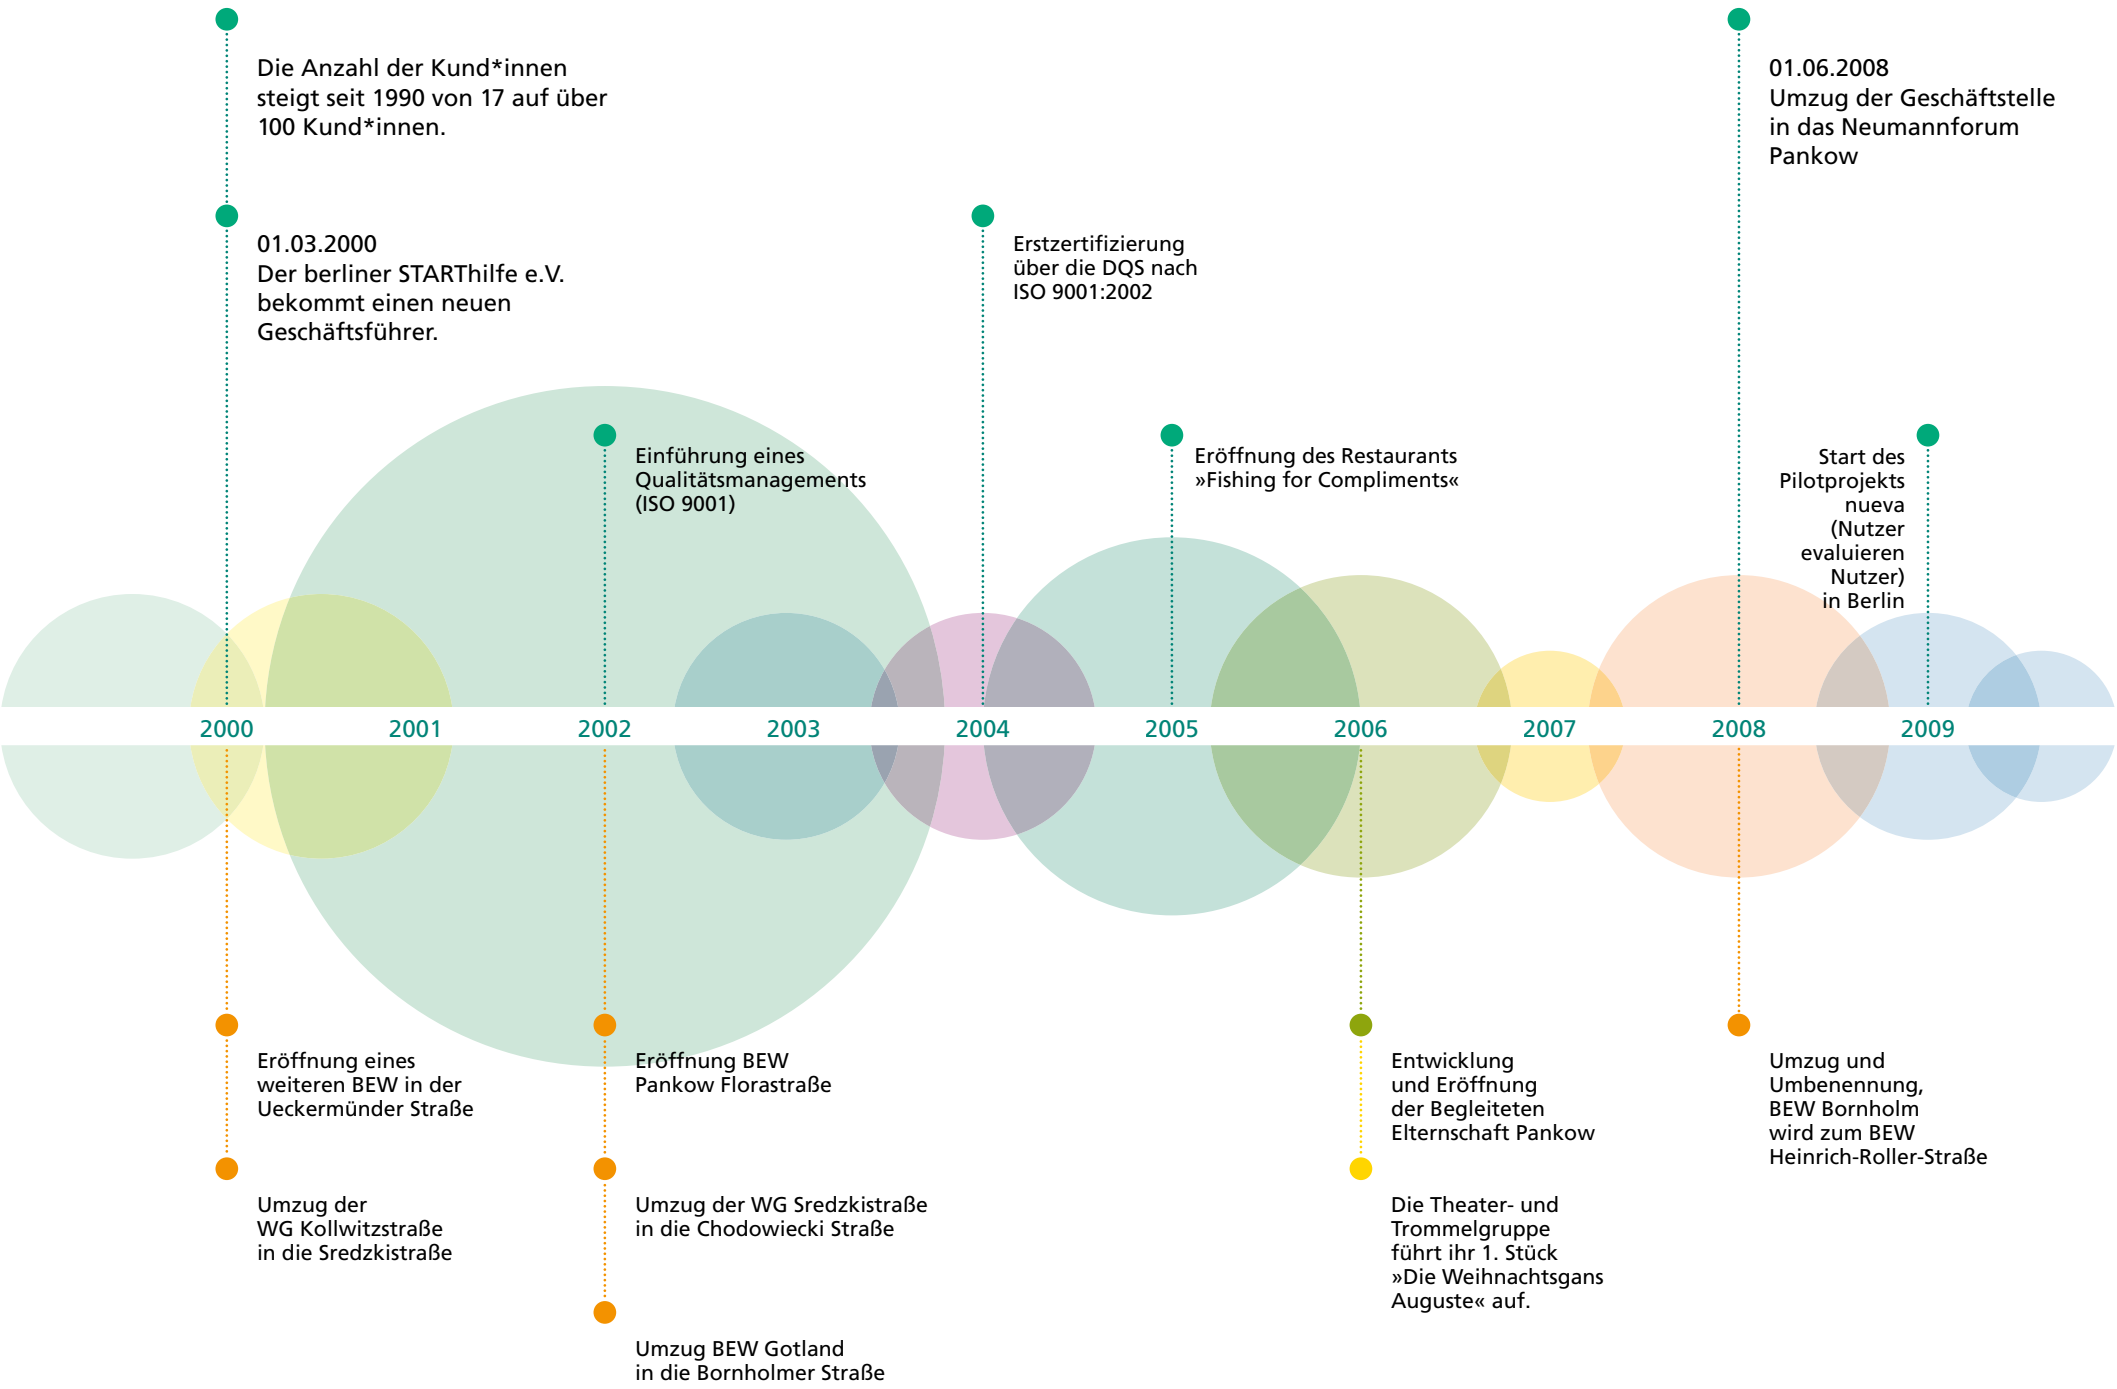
Die Anzahl der Kund*innen steigt seit 1990 von 17 auf über 100 Kund*innen.

01.03.2000
Der berliner STARThilfe e.V. bekommt einen neuen Geschäftsführer.

01.06.2008
Umzug der Geschäftstelle in das Neumannforum Pankow

Erstzertifizierung über die DQS nach ISO 9001:2002

Einführung eines Qualitätsmanagements (ISO 9001)

Eröffnung des Restaurants »Fishing for Compliments«

Start des Pilotprojekts nueva (Nutzer evaluieren Nutzer) in Berlin

2000
2001
2002
2003
2004
2005
2006
2007
2008
2009

Eröffnung eines weiteren BEW in der Ueckermünder Straße

Umzug der WG Kollwitzstraße in die Sredzkistraße

Eröffnung BEW Pankow Florastraße

Umzug der WG Sredzkistraße in die Chodowiecki Straße

Umzug BEW Gotland in die Bornholmer Straße

Entwicklung und Eröffnung der Begleiteten Elternschaft Pankow

Die Theater- und Trommelgruppe führt ihr 1. Stück »Die Weihnachtsgans Auguste« auf.

Umzug und Umbenennung, BEW Bornholm wird zum BEW Heinrich-Roller-Straße